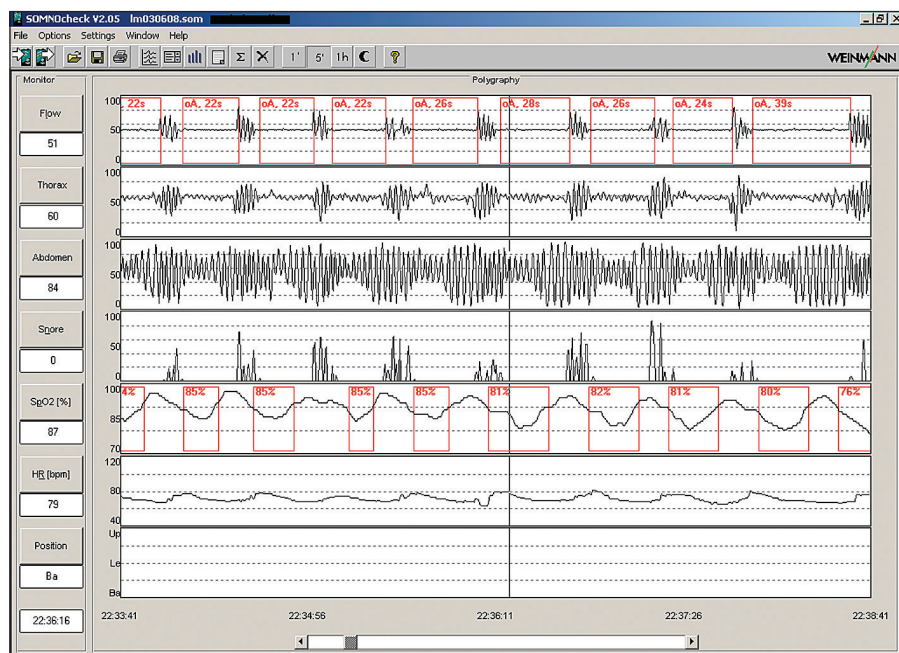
SOMNOcheck V2.05 lm030608.som

File Options Settings Window Help

1' 5' 1h

WEINMANN

Monitor

Polygraphy

Flow

51

Thorax

60

Abdomen

84

Snore

0

SpO2 [%]

87

HR [bpm]

79

Position

Ba

22:36:16

100
50
0

22s
oA, 22s
oA, 22s
oA, 22s
oA, 26s
oA, 28s
oA, 26s
oA, 24s
oA, 39s

100
50
0

100
50
0

100
50
0

100
85
70

4%
85%
85%
85%
85%
81%
82%
81%
80%
76%

120
80
40

Up
Le
Ba

22:33:41
22:34:56
22:36:11
22:37:26
22:38:41